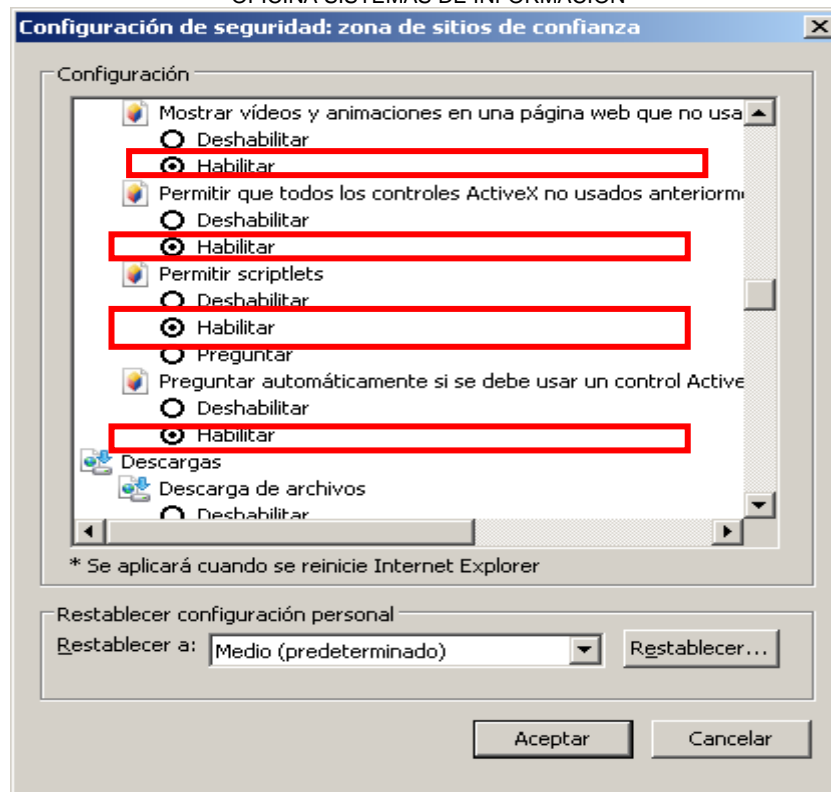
OFICINA SISTEMAS DE INFORMACIÓN

Configuración de seguridad: zona de sitios de confianza

Configuración

Mostrar vídeos y animaciones en una página web que no usa

Deshabilitar

Habilitar

Permitir que todos los controles ActiveX no usados anteriorm

Deshabilitar

Habilitar

Permitir scriptlets

Deshabilitar

Habilitar

Preguntar

Preguntar automáticamente si se debe usar un control Active

Deshabilitar

Habilitar

Descargas

Descarga de archivos

Deshabilitar

* Se aplicará cuando se reinicie Internet Explorer

Restablecer configuración personal

Restablecer a: Medio (predeterminado)

Restablecer...

Aceptar

Cancelar